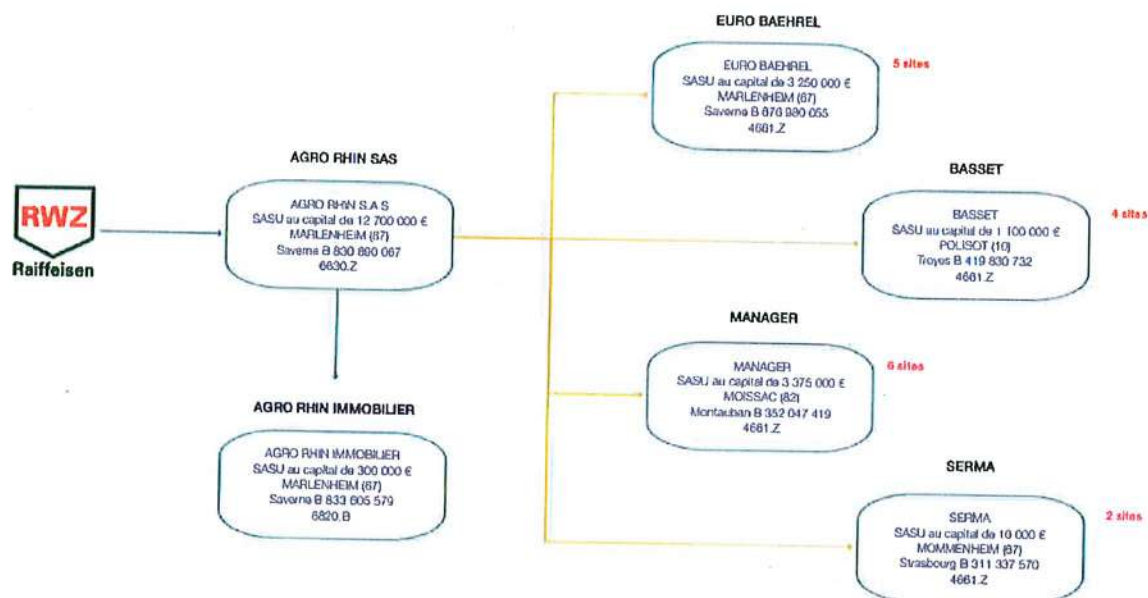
RWZ
Raiffeisen

AGRO RHIN SAS

AGRO RHIN S.A.S
SASU au capital de 12 700 000 €
MARLENHEIM (67)
Saverne B 830 880 067
6630.Z

AGRO RHIN IMMOBILIER

AGRO RHIN IMMOBILIER
SASU au capital de 300 000 €
MARLENHEIM (67)
Saverne B 833 605 579
6820.B

EURO BAEHREL

EURO BAEHREL
SASU au capital de 3 250 000 €
MARLENHEIM (67)
Saverne B 878 980 053
4681.Z

5 sites

BASSET

BASSET
SASU au capital de 1 100 000 €
POLISOT (10)
Troyes B 419 830 732
4681.Z

4 sites

MANAGER

MANAGER
SASU au capital de 3 375 000 €
MOISSAC (82)
Montauban B 352 047 419
4681.Z

6 sites

SERMA

SERMA
SASU au capital de 10 000 €
MOMMENHEIM (67)
Strasbourg B 311 337 570
4681.Z

2 sites